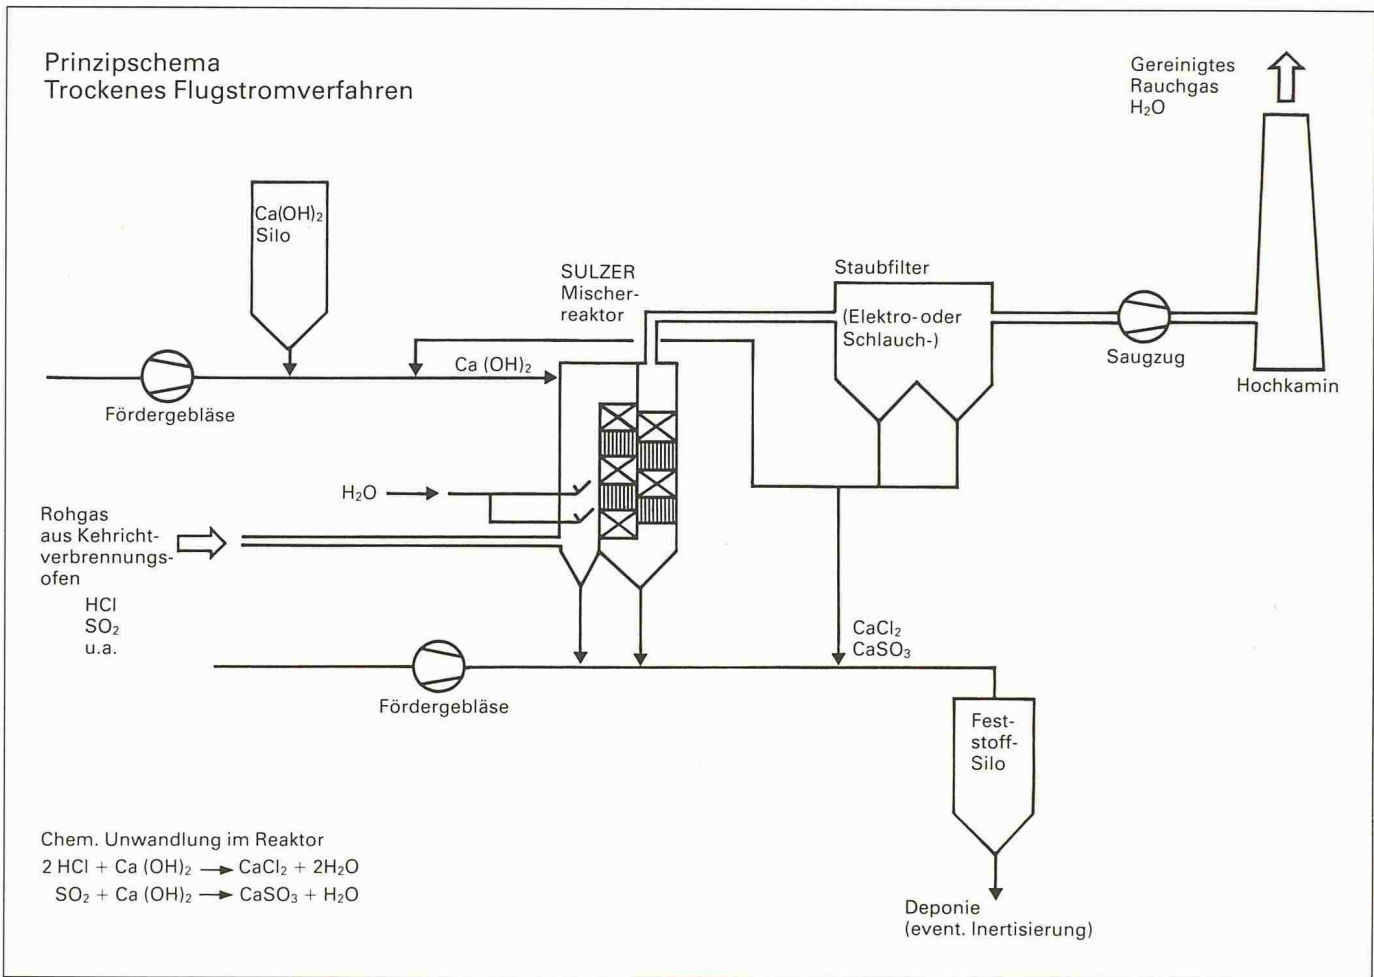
Prinzipschema
Trockenes Flugstromverfahren

Gereinigtes
Rauchgas
$H_2O$

$Ca(OH)_2$
Silo

SULZER
Mischer-
reaktor

Staubfilter

(Elektro-oder
Schlauch-)

Ca $(OH)_2$

Saugzug

Hochkamin

Fördergebläse

$H_2O$

Rohgas
aus Kehricht-
verbrennungs-
ofen
HCl
$SO_2$
u.a.

$CaCl_2$
$CaSO_3$

Fördergebläse

Fest-
stoff-
Silo

Chem. Unwandlung im Reaktor
$2 HCl + Ca(OH)_2 \rightarrow CaCl_2 + 2H_2O$
$SO_2 + Ca(OH)_2 \rightarrow CaSO_3 + H_2O$

Deponie
(event. Inertisierung)